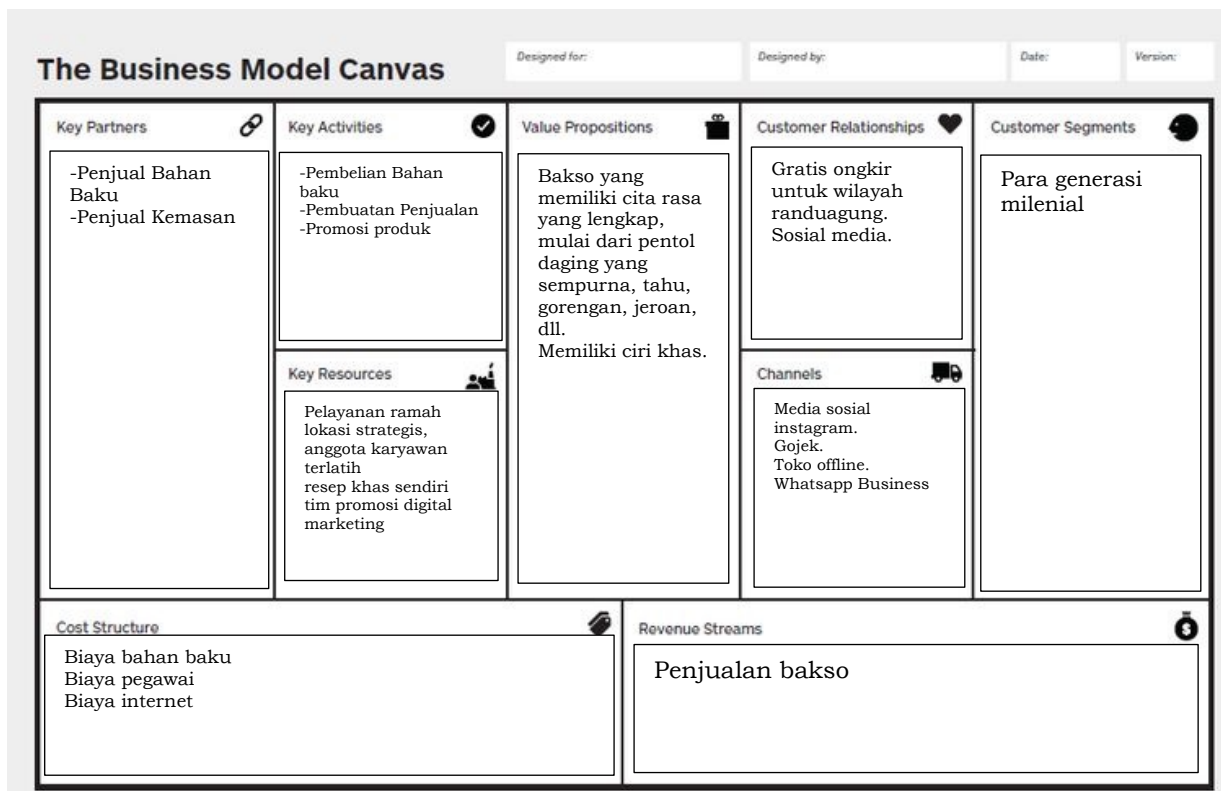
The Business Model Canvas

Designed for:

Designed by:

Date:

Version:

Key Partners

-Penjual Bahan Baku
-Penjual Kemasan

Key Activities

-Pembelian Bahan baku
-Pembuatan Penjualan
-Promosi produk

Key Resources

Pelayanan ramah
lokasi strategis,
anggota karyawan terlatih
resep khas sendiri
tim promosi digital marketing

Value Propositions

Bakso yang memiliki cita rasa yang lengkap, mulai dari pentol daging yang sempurna, tahu, gorengan, jeroan, dll.
Memiliki ciri khas.

Customer Relationships

Gratis ongkir untuk wilayah randuagung.
Sosial media.

Channels

Media sosial instagram.
Gojek.
Toko offline.
Whatsapp Business

Customer Segments

Para generasi milenial

Cost Structure

Biaya bahan baku
Biaya pegawai
Biaya internet

Revenue Streams

Penjualan bakso